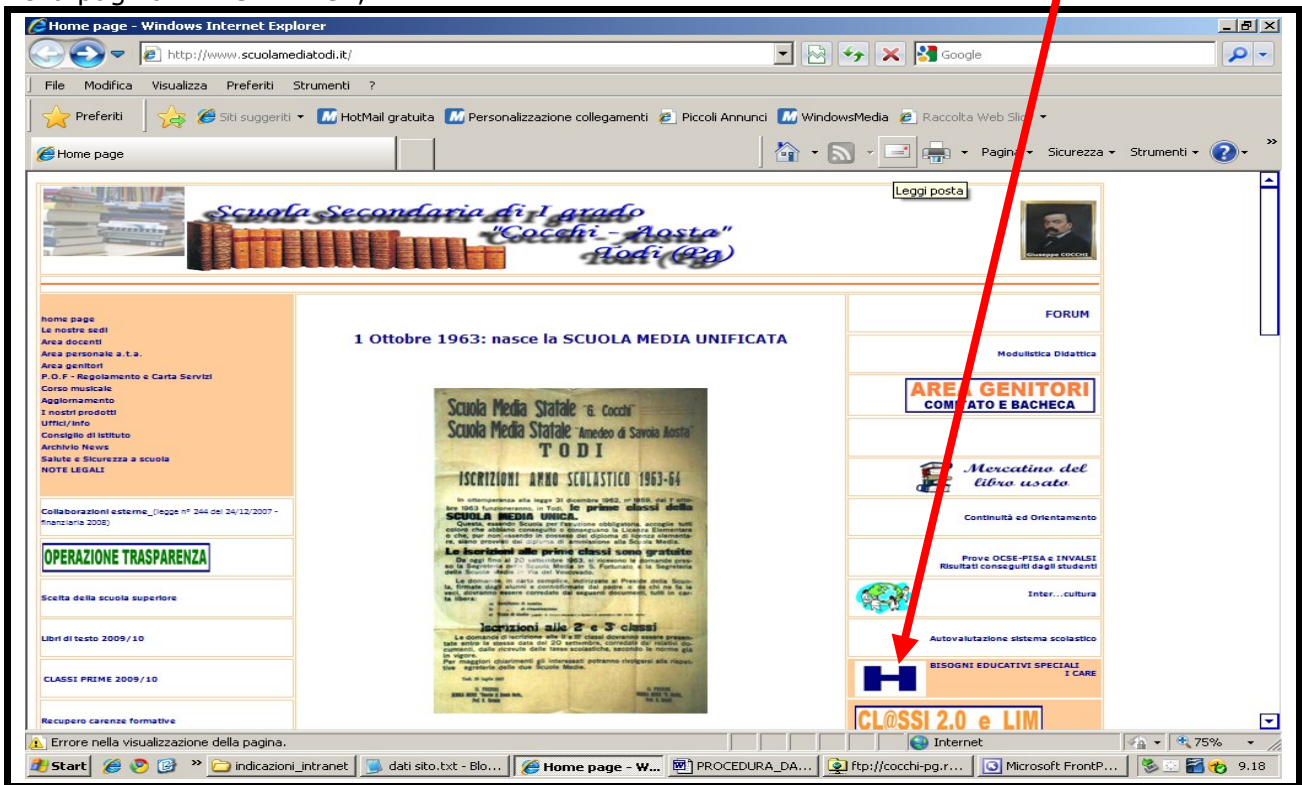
Home page - Windows Internet Explorer
http://www.scuolamediatodi.it/
Google
File Modifica Visualizza Preferiti Strumenti ?
Preferiti
Siti suggeriti
HotMail gratuita
Personalizzazione collegamenti
Piccoli Annunci
WindowsMedia
Raccolta Web Sli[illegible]
Home page
Pagina
Sicurezza
Strumenti
Leggi posta

Scuola Secondaria di I grado "Cocchi - Aosta" Todi (Pg)
Giuseppe COCCHI

home page
Le nostre sedi
Area docenti
Area personale a.t.a.
Area genitori
P.O.F - Regolamento e Carta Servizi
Corso musicale
Aggiornamento
I nostri prodotti
Uffici/Info
Consiglio di istituto
Archivio News
Salute e Sicurezza a scuola
NOTE LEGALI

Collaborazioni esterne_(legge n° 244 del 24/12/2007 - finanziaria 2008)

OPERAZIONE TRASPARENZA

Scelta della scuola superiore

Libri di testo 2009/10

CLASSI PRIME 2009/10

Recupero carenze formative

1 Ottobre 1963: nasce la SCUOLA MEDIA UNIFICATA

Scuola Media Statale "G. Cocchi"
Scuola Media Statale "Amedeo di Savoia Aosta"
TODI
ISCRIZIONI ANNO SCOLASTICO 1963-64
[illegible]
SCUOLA MEDIA UNICA.
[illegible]
Le iscrizioni alle prime classi sono gratuite
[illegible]
Iscrizioni alle 2ª e 3ª classi
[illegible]

FORUM
Modulistica Didattica
AREA GENITORI
COMITATO E BACHECA
Mercatino del libro usato
Continuità ed Orientamento
Prove OCSE-PISA e INVALSI
Risultati conseguiti dagli studenti
Inter...cultura
Autovalutazione sistema scolastico
BISOGNI EDUCATIVI SPECIALI
I CARE
CL@SSI 2.0 e LIM

Errore nella visualizzazione della pagina.
Internet
75%
Start
indicazioni_intranet
dati sito.txt - Blo...
Home page - W...
PROCEDURA_DA...
ftp://cocchi-pg.r...
Microsoft FrontP...
9.18